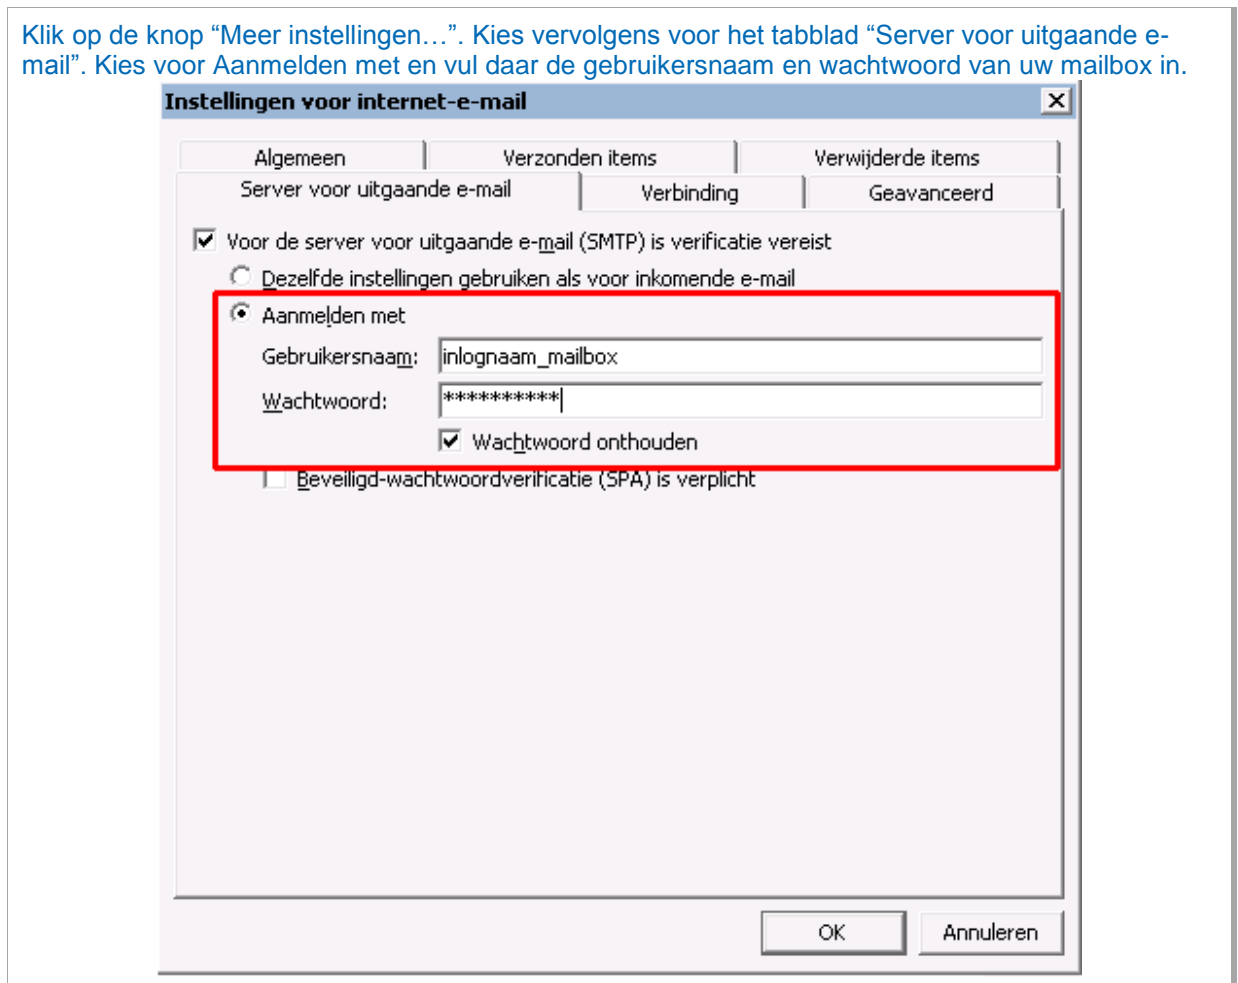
Klik op de knop “Meer instellingen…”. Kies vervolgens voor het tabblad “Server voor uitgaande e-mail”. Kies voor Aanmelden met en vul daar de gebruikersnaam en wachtwoord van uw mailbox in.

Instellingen voor internet-e-mail

×

Algemeen

Verzonden items

Verwijderde items

Server voor uitgaande e-mail

Verbinding

Geavanceerd

Voor de server voor uitgaande e-mail (SMTP) is verificatie vereist

Dezelfde instellingen gebruiken als voor inkomende e-mail

Aanmelden met

Gebruikersnaam: inlognaam_mailbox

Wachtwoord: **********

Wachtwoord onthouden

Beveiligd-wachtwoordverificatie (SPA) is verplicht

OK

Annuleren